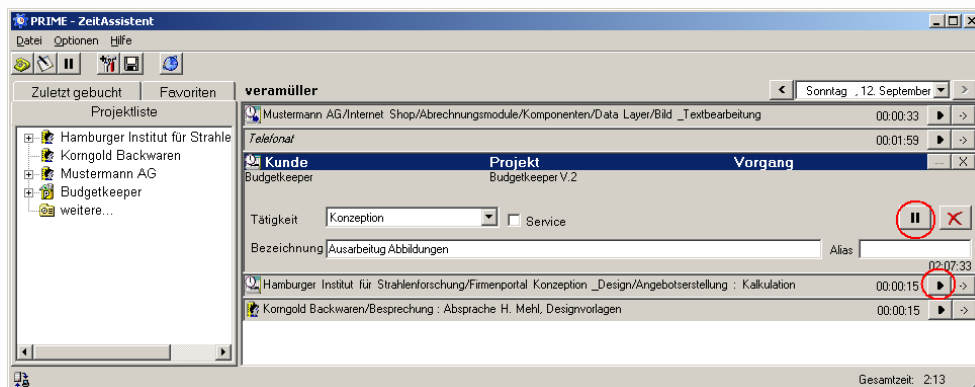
PRIME - ZeitAssistent

Datei Optionen Hilfe

Zuletzt gebucht | Favoriten

Projektliste

Hamburger Institut für Strahle
Korngold Backwaren
Mustermann AG
Budgetkeeper
weitere...

veramüller

Sonntag , 12. September

Mustermann AG/Internet Shop/Abrechnungsmodule/Komponenten/Data Layer/Bild _Textbearbeitung 00:00:33

Telefonat 00:01:59

Kunde | Projekt | Vorgang
Budgetkeeper | Budgetkeeper V.2

Tätigkeit Konzeption Service

Bezeichnung Ausarbeitug Abbildungen Alias

02:07:33

Hamburger Institut für Strahlenforschung/Firmenportal Konzeption _Design/Angebotserstellung : Kalkulation 00:00:15

Korngold Backwaren/Besprechung : Absprache H. Mehl, Designvorlagen 00:00:15

Gesamtzeit: 2:13